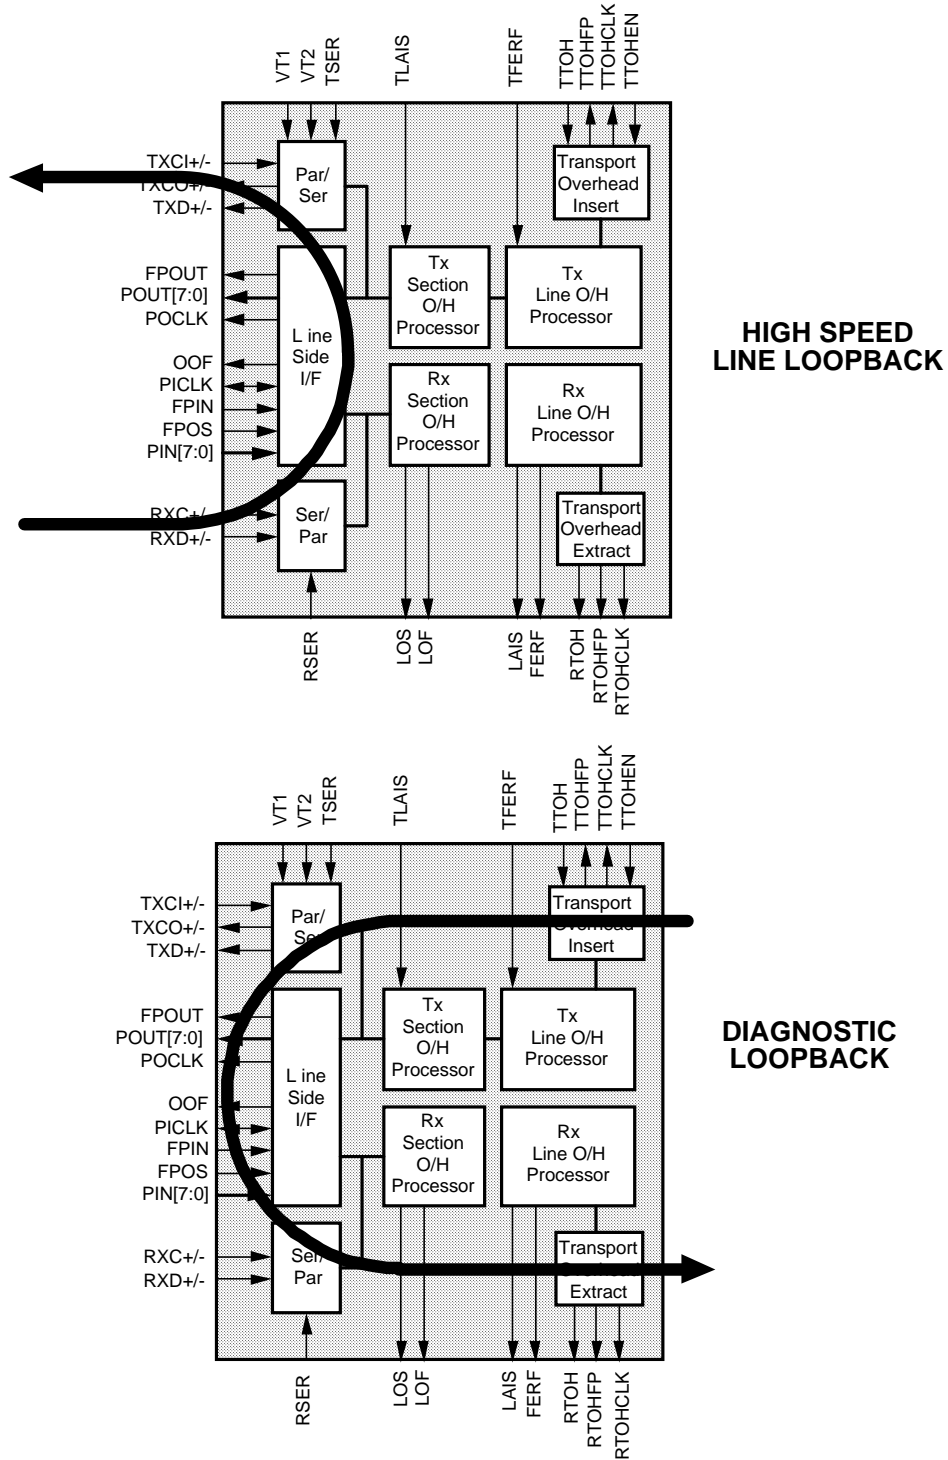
VT1
VT2
TSER
TLAIS
TFERF
TTOH
TTOHFP
TTOHCLK
TTOHEN

TXCI+/-
TXCO+/-
TXD+/-
Par/
Ser
Transport
Overhead
Insert
FPOUT
POUT[7:0]
POCLK
L ine
Side
I/F
Tx
Section
O/H
Processor
Tx
Line O/H
Processor
OOF
PICLK
FPIN
FPOS
PIN[7:0]
Rx
Section
O/H
Processor
Rx
Line O/H
Processor
RXC+/-
RXD+/-
Ser/
Par
Transport
Overhead
Extract
RSER
LOS
LOF
LAIS
FERF
RTOH
RTOHFP
RTOHCLK

HIGH SPEED
LINE LOOPBACK

VT1
VT2
TSER
TLAIS
TFERF
TTOH
TTOHFP
TTOHCLK
TTOHEN

TXCI+/-
TXCO+/-
TXD+/-
Par/
Ser
Transport
Overhead
Insert
FPOUT
POUT[7:0]
POCLK
L ine
Side
I/F
Tx
Section
O/H
Processor
Tx
Line O/H
Processor
OOF
PICLK
FPIN
FPOS
PIN[7:0]
Rx
Section
O/H
Processor
Rx
Line O/H
Processor
RXC+/-
RXD+/-
Ser/
Par
Transport
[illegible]
Extract
RSER
LOS
LOF
LAIS
FERF
RTOH
RTOHFP
RTOHCLK

DIAGNOSTIC
LOOPBACK